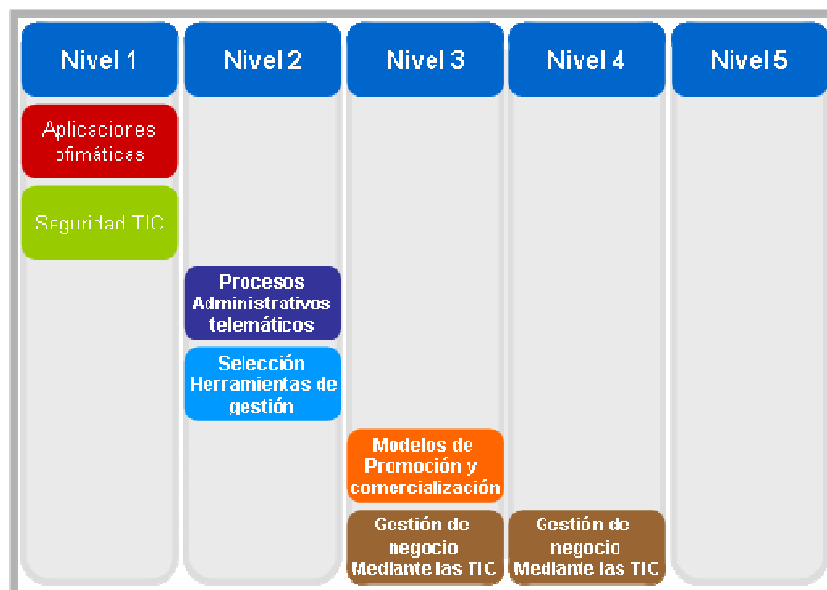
| Nivel 1 | Nivel 2 | Nivel 3 | Nivel 4 | Nivel 5 |
|---|---|---|---|---|
| Aplicaciones ofimáticas | | | | |
| Seguridad TIC | | | | |
| | Procesos Administrativos telemáticos | | | |
| | Selección Herramientas de gestión | | | |
| | | Modelos de Promoción y comercialización | | |
| | | Gestión de negocio Mediante las TIC | Gestión de negocio Mediante las TIC | |